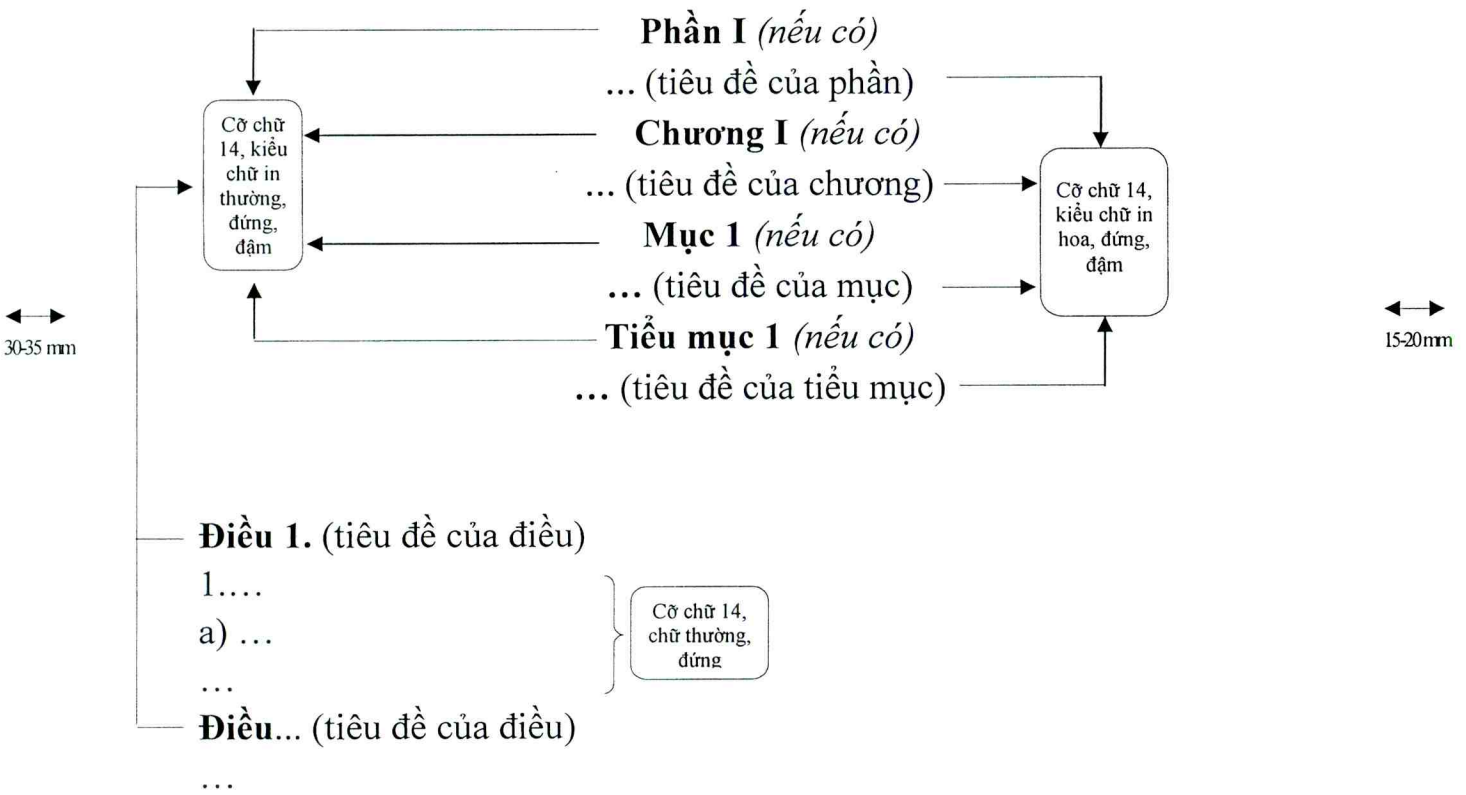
Phần I (nếu có)
... (tiêu đề của phần)
Chương I (nếu có)
... (tiêu đề của chương)
Mục 1 (nếu có)
... (tiêu đề của mục)
Tiểu mục 1 (nếu có)
... (tiêu đề của tiểu mục)

Cỡ chữ 14, kiểu chữ in thường, đứng, đậm

Cỡ chữ 14, kiểu chữ in hoa, đứng, đậm

30-35 mm

15-20mm

Điều 1. (tiêu đề của điều)
1....
a) ...
...
Điều... (tiêu đề của điều)
...

Cỡ chữ 14, chữ thường, đứng